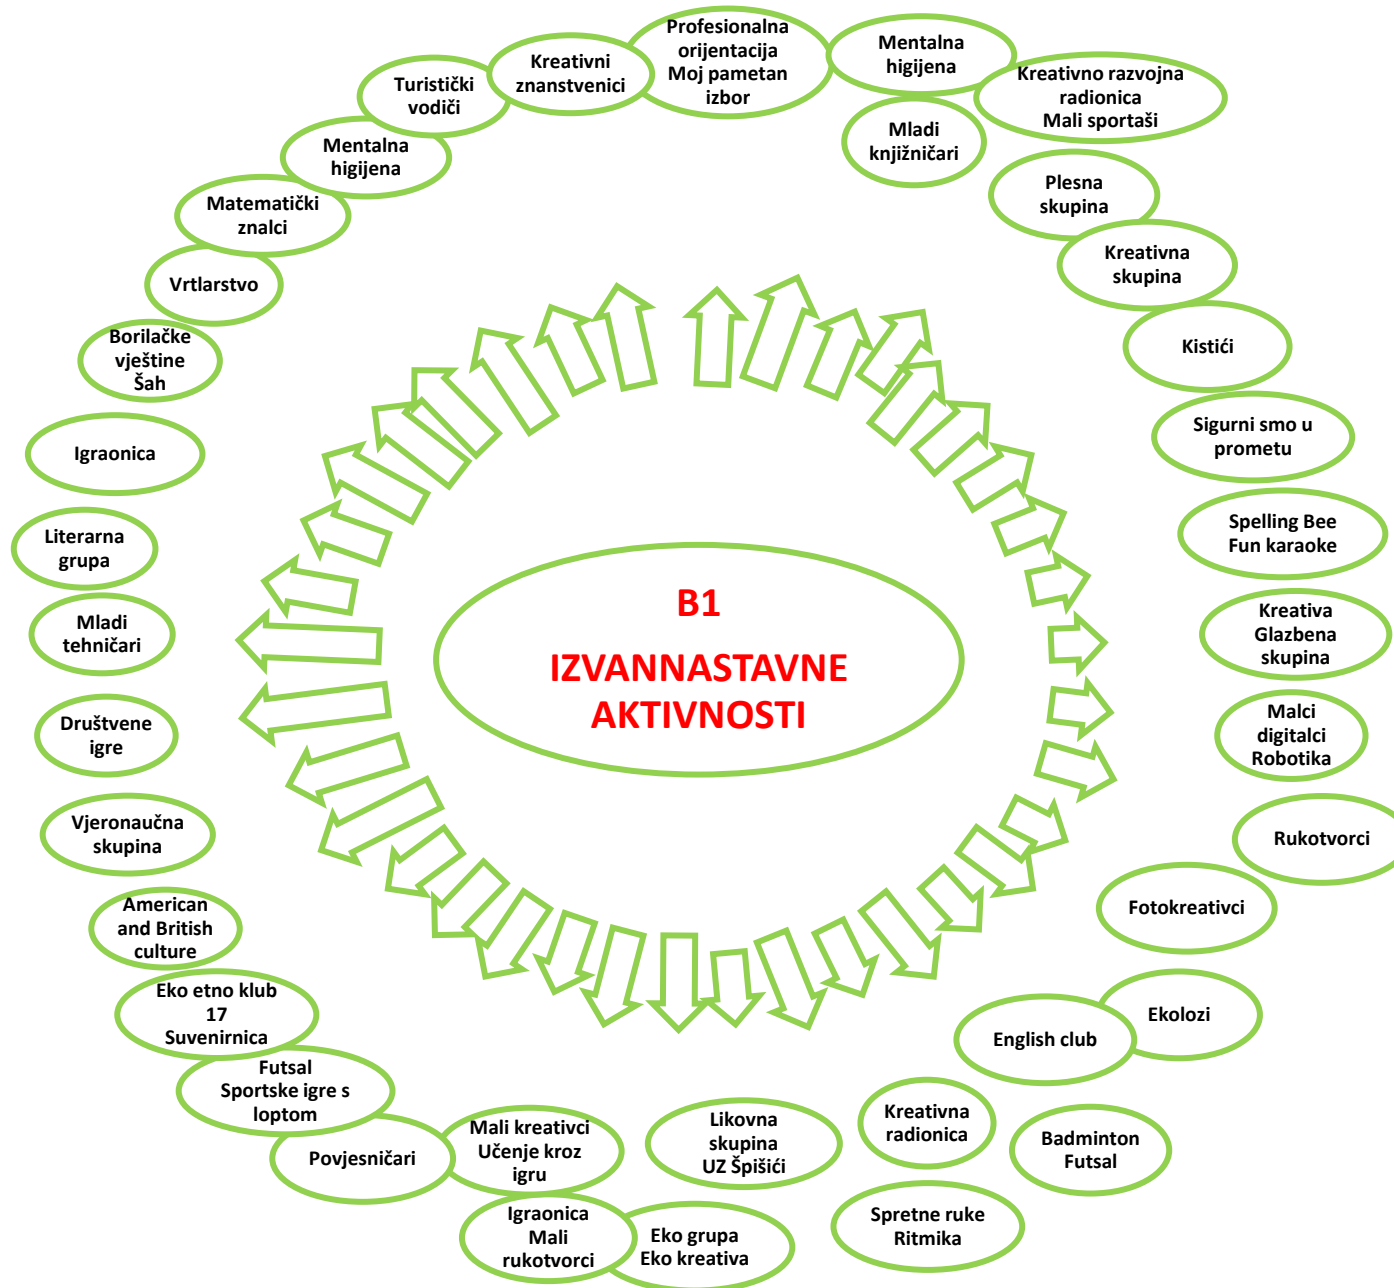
B1

IZVANNASTAVNE AKTIVNOSTI

Profesionalna orijentacija Moj pametan izbor

Mentalna higijena

Kreativno razvojna radionica Mali sportaši

Mladi knjižničari

Plesna skupina

Kreativna skupina

Kistići

Sigurni smo u prometu

Spelling Bee Fun karaoke

Kreativa Glazbena skupina

Malci digitalci Robotika

Rukotvorci

Fotokreativci

Ekolozi

English club

Badminton Futsal

Kreativna radionica

Spretne ruke Ritmika

Likovna skupina UZ Špišići

Eko grupa Eko kreativa

Igraonica Mali rukotvorci

Mali kreativci Učenje kroz igru

Povjesničari

Futsal Sportske igre s loptom

Eko etno klub 17 Suvenirnica

American and British culture

Vjeronaučna skupina

Društvene igre

Mladi tehničari

Literarna grupa

Igraonica

Borilačke vještine Šah

Vrtlarstvo

Matematički znalci

Mentalna higijena

Turistički vodiči

Kreativni znanstvenici